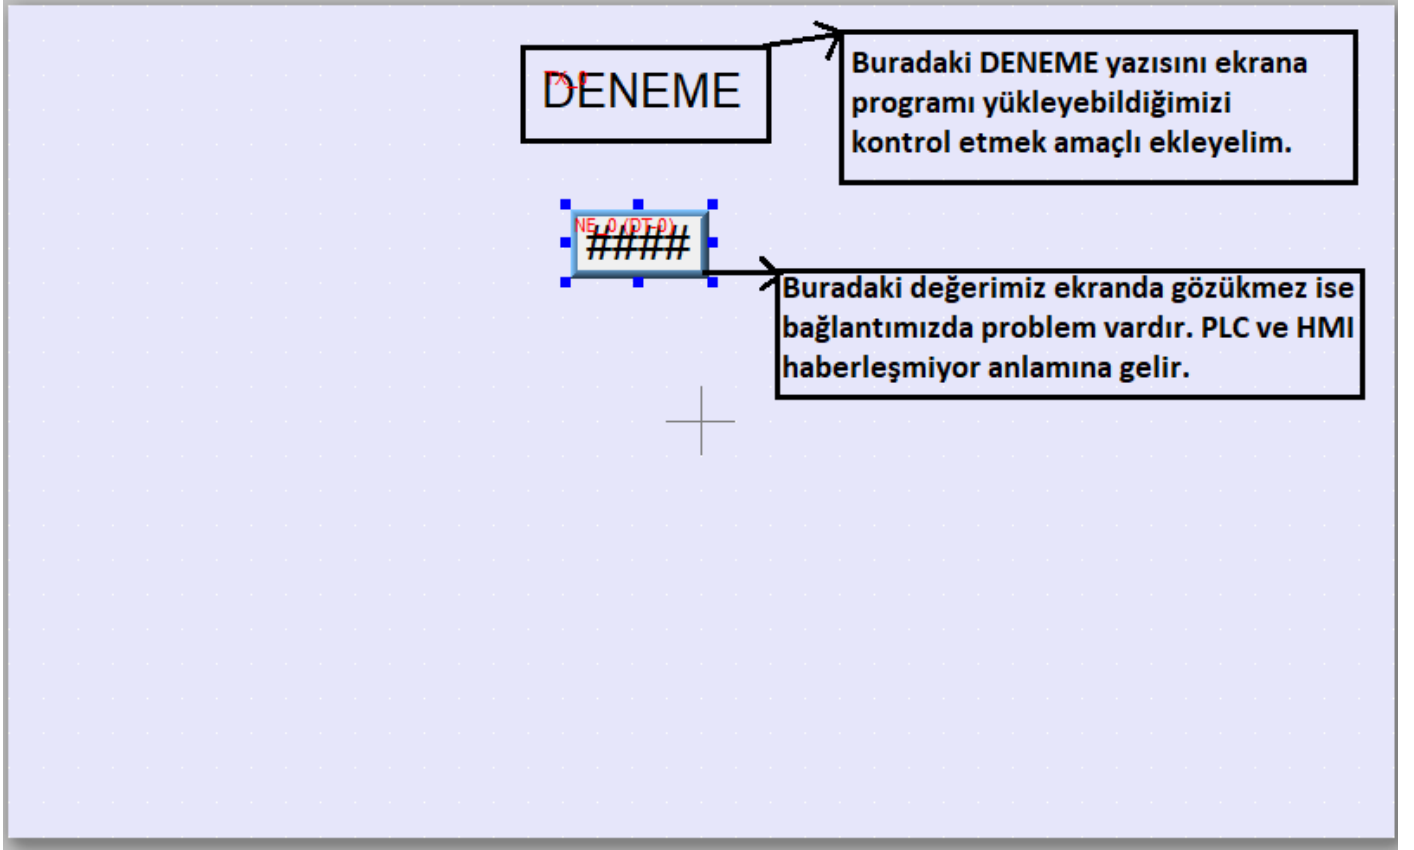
TX 0
DENEME

Buradaki DENEME yazısını ekrana programı yükleyebildiğimizi kontrol etmek amaçlı ekleyelim.

NE_0 (DT 0)
####

Buradaki değerimiz ekranda gözükmez ise bağlantımızda problem vardır. PLC ve HMI haberleşmiyor anlamına gelir.